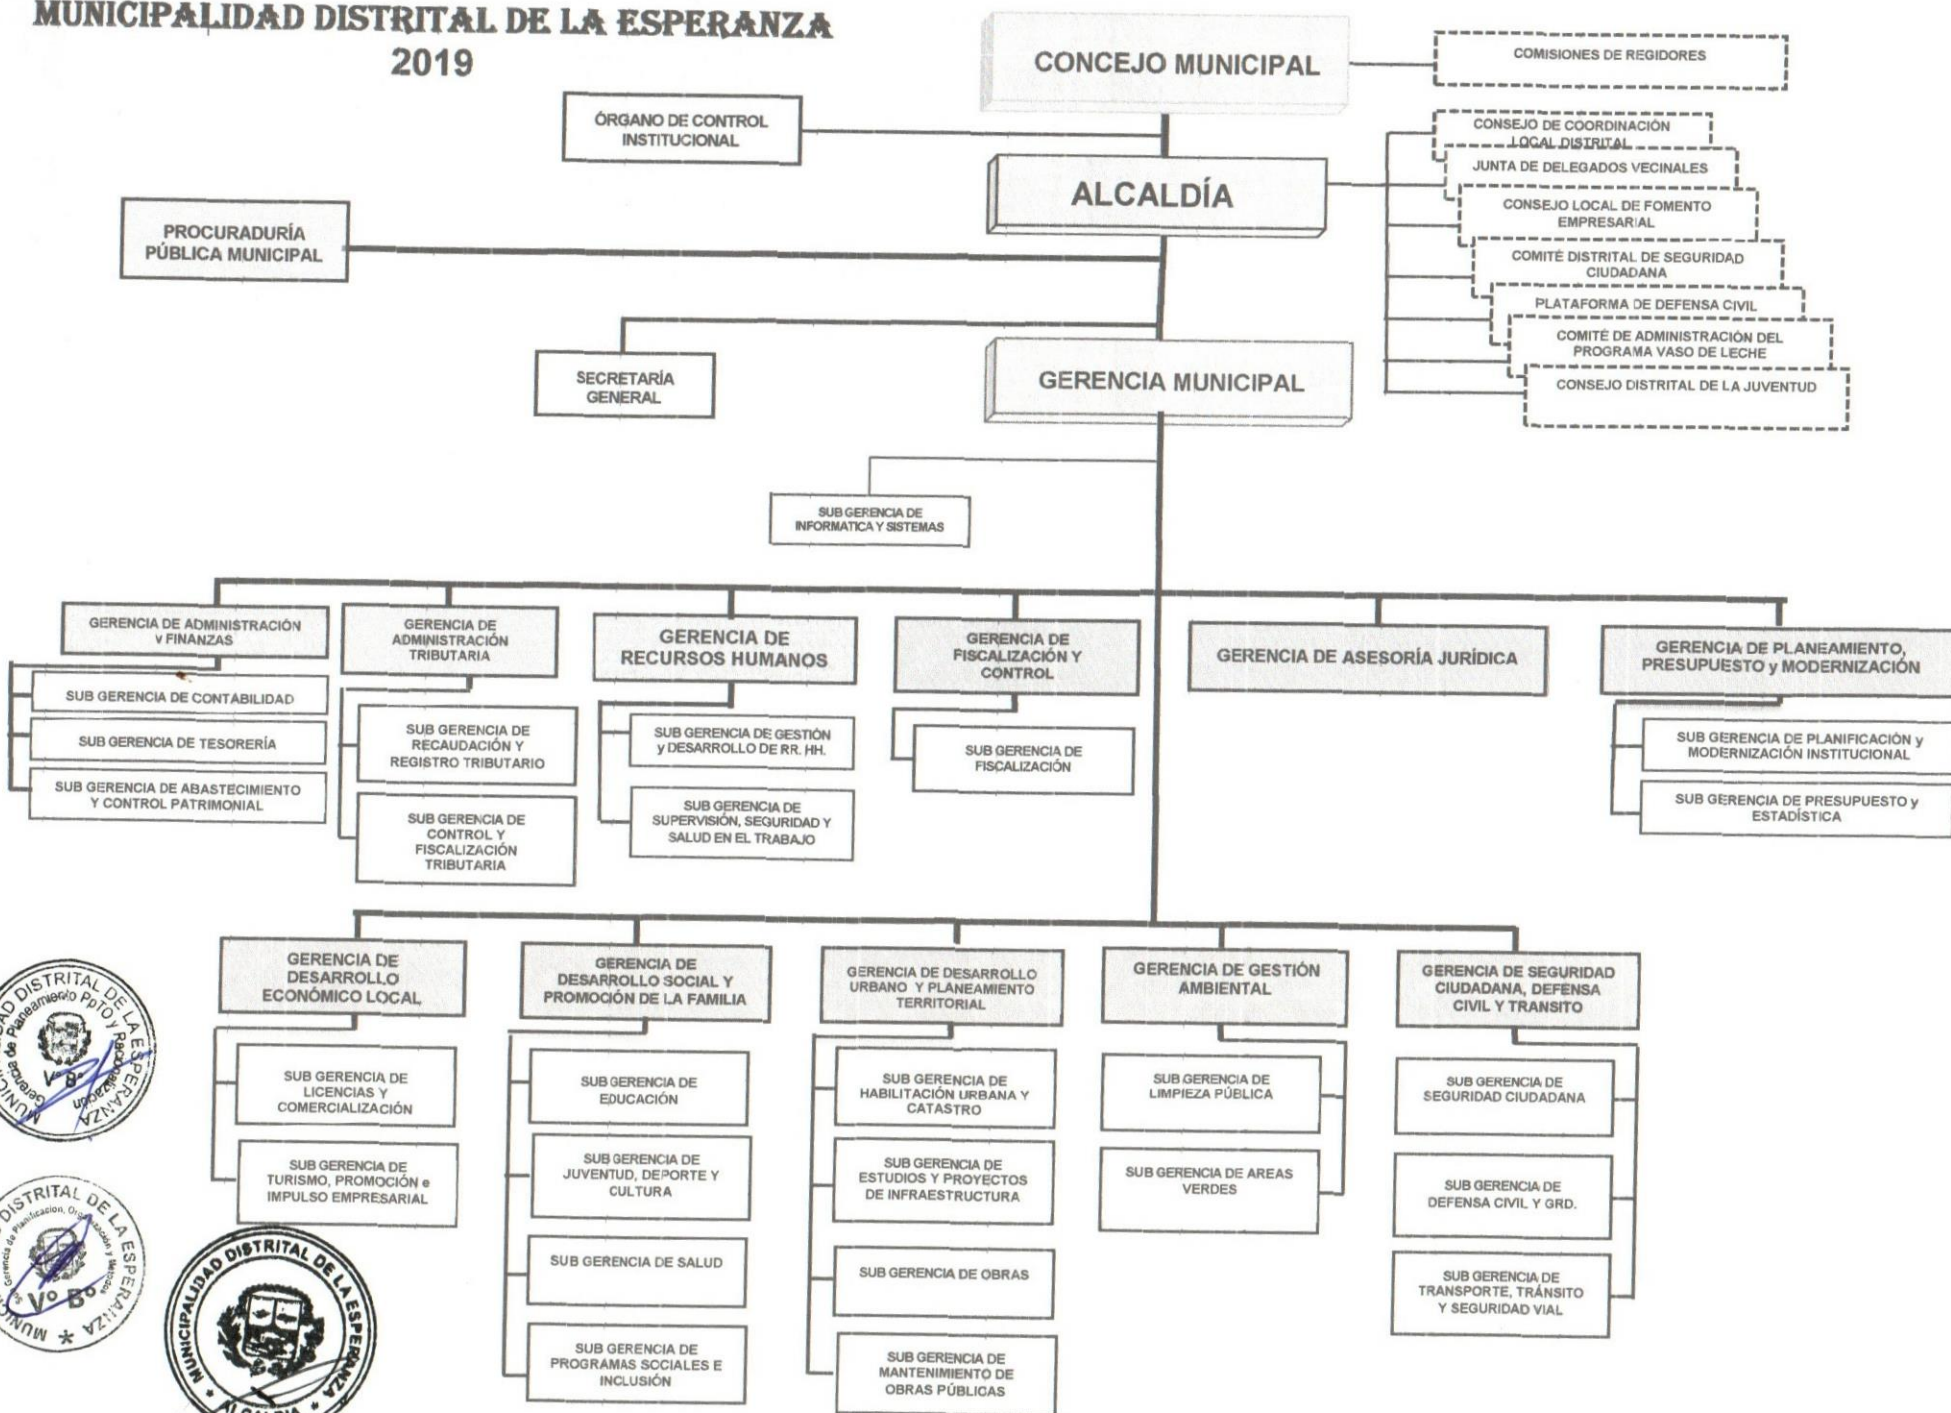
MUNICIPALIDAD DISTRITAL DE LA ESPERANZA
2019

CONCEJO MUNICIPAL

COMISIONES DE REGIDORES

ÓRGANO DE CONTROL INSTITUCIONAL

CONSEJO DE COORDINACIÓN LOCAL DISTRITAL

JUNTA DE DELEGADOS VECINALES

ALCALDÍA

CONSEJO LOCAL DE FOMENTO EMPRESARIAL

PROCURADURÍA PÚBLICA MUNICIPAL

COMITÉ DISTRITAL DE SEGURIDAD CIUDADANA

PLATAFORMA DE DEFENSA CIVIL

COMITÉ DE ADMINISTRACIÓN DEL PROGRAMA VASO DE LECHE

SECRETARÍA GENERAL

GERENCIA MUNICIPAL

CONSEJO DISTRITAL DE LA JUVENTUD

SUB GERENCIA DE INFORMATICA Y SISTEMAS

GERENCIA DE ADMINISTRACIÓN y FINANZAS

SUB GERENCIA DE CONTABILIDAD

SUB GERENCIA DE TESORERÍA

SUB GERENCIA DE ABASTECIMIENTO Y CONTROL PATRIMONIAL

GERENCIA DE ADMINISTRACIÓN TRIBUTARIA

SUB GERENCIA DE RECAUDACIÓN Y REGISTRO TRIBUTARIO

SUB GERENCIA DE CONTROL Y FISCALIZACIÓN TRIBUTARIA

GERENCIA DE RECURSOS HUMANOS

SUB GERENCIA DE GESTIÓN y DESARROLLO DE RR. HH.

SUB GERENCIA DE SUPERVISIÓN, SEGURIDAD Y SALUD EN EL TRABAJO

GERENCIA DE FISCALIZACIÓN Y CONTROL

SUB GERENCIA DE FISCALIZACIÓN

GERENCIA DE ASESORÍA JURÍDICA

GERENCIA DE PLANEAMIENTO, PRESUPUESTO y MODERNIZACIÓN

SUB GERENCIA DE PLANIFICACIÓN y MODERNIZACIÓN INSTITUCIONAL

SUB GERENCIA DE PRESUPUESTO y ESTADÍSTICA

GERENCIA DE DESARROLLO ECONÓMICO LOCAL

SUB GERENCIA DE LICENCIAS Y COMERCIALIZACIÓN

SUB GERENCIA DE TURISMO, PROMOCIÓN e IMPULSO EMPRESARIAL

GERENCIA DE DESARROLLO SOCIAL Y PROMOCIÓN DE LA FAMILIA

SUB GERENCIA DE EDUCACIÓN

SUB GERENCIA DE JUVENTUD, DEPORTE Y CULTURA

SUB GERENCIA DE SALUD

SUB GERENCIA DE PROGRAMAS SOCIALES E INCLUSIÓN

GERENCIA DE DESARROLLO URBANO Y PLANEAMIENTO TERRITORIAL

SUB GERENCIA DE HABILITACIÓN URBANA Y CATASTRO

SUB GERENCIA DE ESTUDIOS Y PROYECTOS DE INFRAESTRUCTURA

SUB GERENCIA DE OBRAS

SUB GERENCIA DE MANTENIMIENTO DE OBRAS PÚBLICAS

GERENCIA DE GESTIÓN AMBIENTAL

SUB GERENCIA DE LIMPIEZA PÚBLICA

SUB GERENCIA DE AREAS VERDES

GERENCIA DE SEGURIDAD CIUDADANA, DEFENSA CIVIL Y TRANSITO

SUB GERENCIA DE SEGURIDAD CIUDADANA

SUB GERENCIA DE DEFENSA CIVIL Y GRD.

SUB GERENCIA DE TRANSPORTE, TRÁNSITO Y SEGURIDAD VIAL

MUNICIPALIDAD DISTRITAL DE LA ESPERANZA Gerencia de Planeamiento PpTO y Racionalización V° B°

MUNICIPALIDAD DISTRITAL DE LA ESPERANZA Gerencia de Planificación, Organización y Métodos V° B°

MUNICIPALIDAD DISTRITAL DE LA ESPERANZA ALCALDÍA